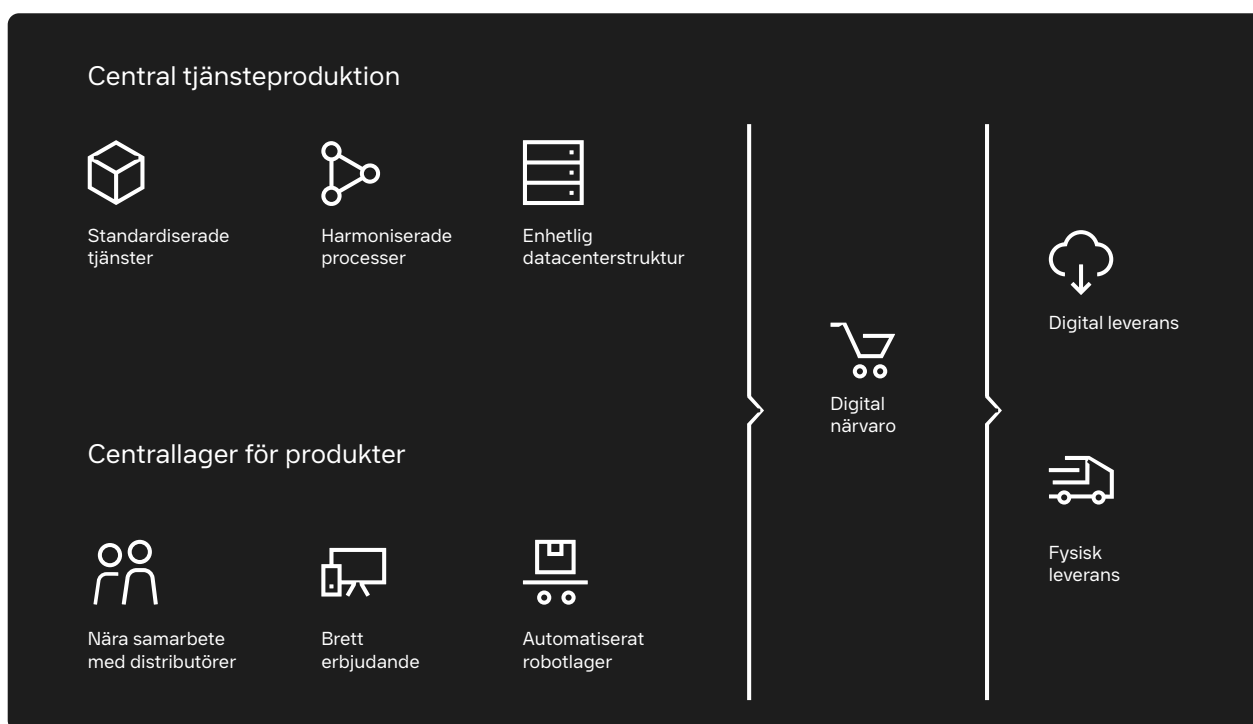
Central tjänsteproduktion

Standardiserade tjänster

Harmoniserade processer

Enhetlig datacenterstruktur

Centrallager för produkter

Nära samarbete med distributörer

Brett erbjudande

Automatiserat robotlager

Digital närvaro

Digital leverans

Fysisk leverans